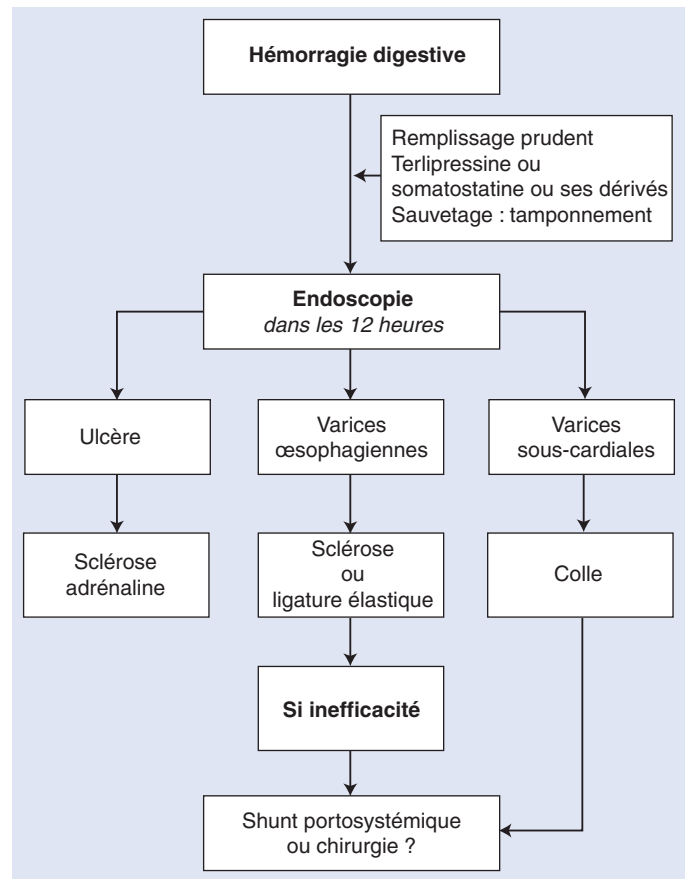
Hémorragie digestive

Remplissage prudent
Terlipressine ou somatostatine ou ses dérivés
Sauvetage : tamponnement

Endoscopie
dans les 12 heures

Ulcère

Varices œsophagiennes

Varices sous-cardiales

Sclérose adrénaline

Sclérose ou ligature élastique

Colle

Si inefficacité

Shunt portosystémique ou chirurgie ?